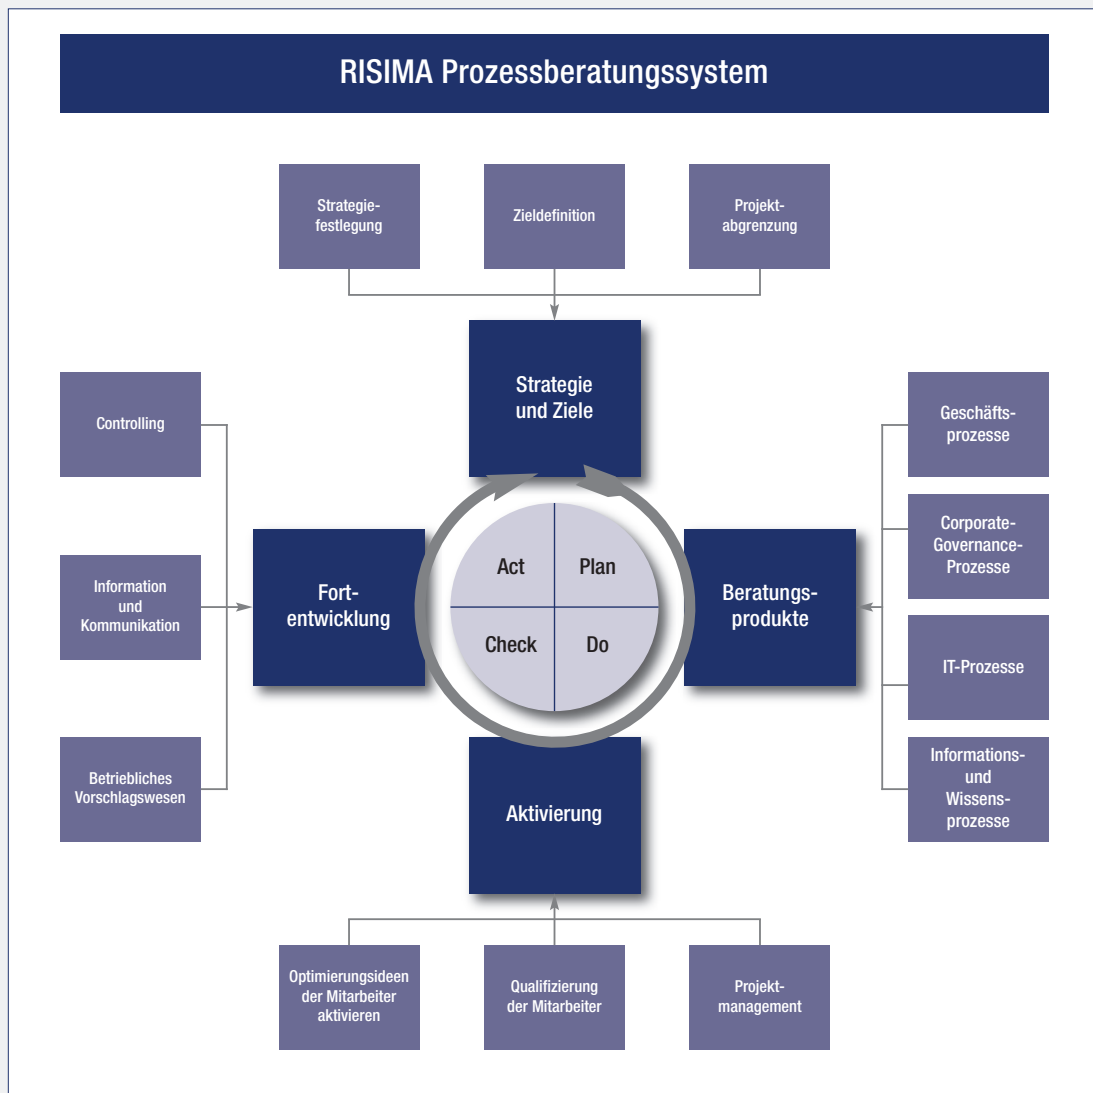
RISIMA Prozessberatungssystem

Strategiefestlegung

Zieldefinition

Projektabgrenzung

Strategie und Ziele

Controlling

Information und Kommunikation

Betriebliches Vorschlagswesen

Fortentwicklung

Act

Plan

Check

Do

Beratungsprodukte

Geschäftsprozesse

Corporate-Governance-Prozesse

IT-Prozesse

Informations- und Wissensprozesse

Aktivierung

Optimierungsideen der Mitarbeiter aktivieren

Qualifizierung der Mitarbeiter

Projektmanagement